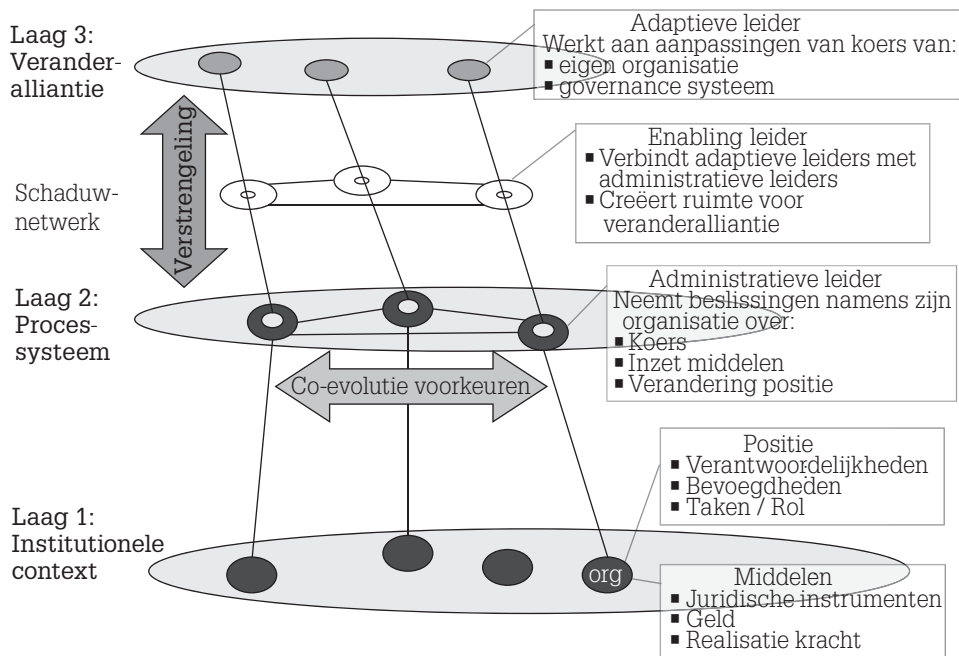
Laag 3: Veranderalliantie

Adaptieve leider
Werkt aan aanpassingen van koers van:
▪ eigen organisatie
▪ governance systeem

Verstrengeling

Enabling leider
▪ Verbindt adaptieve leiders met administratieve leiders
▪ Creëert ruimte voor veranderalliantie

Schaduwnetwerk

Laag 2: Processysteem

Administratieve leider
Neemt beslissingen namens zijn organisatie over:
▪ Koers
▪ Inzet middelen
▪ Verandering positie

Co-evolutie voorkeuren

Positie
▪ Verantwoordelijkheden
▪ Bevoegdheden
▪ Taken / Rol

Laag 1: Institutionele context

org

Middelen
▪ Juridische instrumenten
▪ Geld
▪ Realisatie kracht